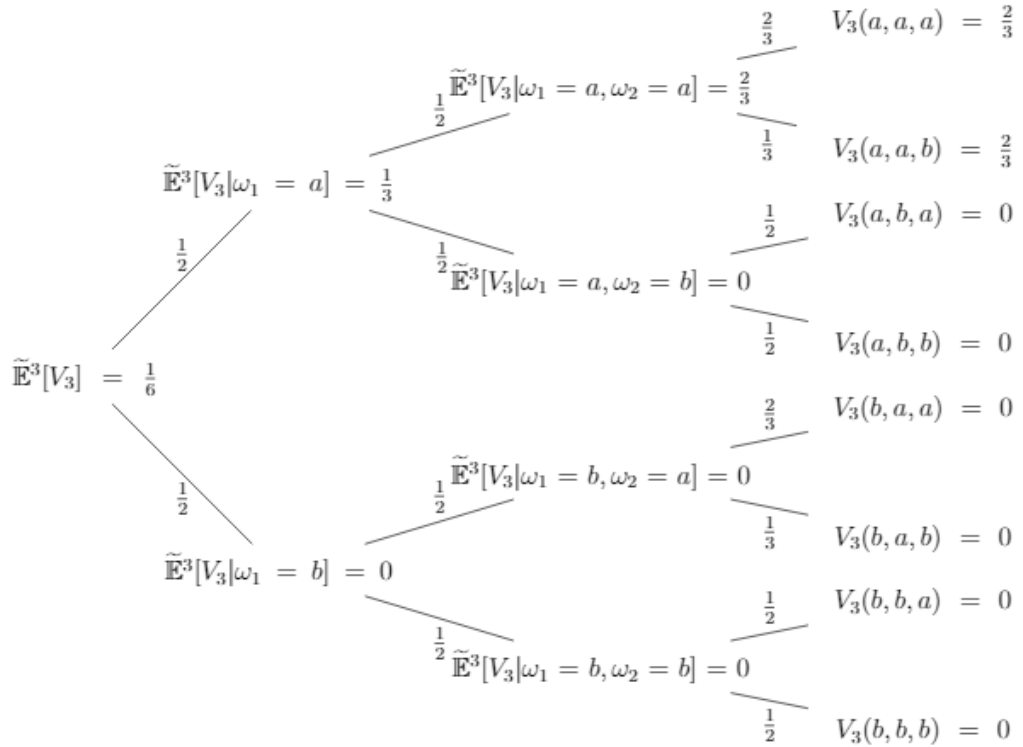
$\widetilde{\mathbb{E}}^3[V_3] = \frac{1}{6}$

$\frac{1}{2}$

$\widetilde{\mathbb{E}}^3[V_3|\omega_1 = a] = \frac{1}{3}$

$\frac{1}{2}$

$\widetilde{\mathbb{E}}^3[V_3|\omega_1 = a, \omega_2 = a] = \frac{2}{3}$

$\frac{2}{3}$

$V_3(a,a,a) = \frac{2}{3}$

$\frac{1}{3}$

$V_3(a,a,b) = \frac{2}{3}$

$\frac{1}{2}$

$\widetilde{\mathbb{E}}^3[V_3|\omega_1 = a, \omega_2 = b] = 0$

$\frac{1}{2}$

$V_3(a,b,a) = 0$

$\frac{1}{2}$

$V_3(a,b,b) = 0$

$\frac{1}{2}$

$\widetilde{\mathbb{E}}^3[V_3|\omega_1 = b] = 0$

$\frac{1}{2}$

$\widetilde{\mathbb{E}}^3[V_3|\omega_1 = b, \omega_2 = a] = 0$

$\frac{2}{3}$

$V_3(b,a,a) = 0$

$\frac{1}{3}$

$V_3(b,a,b) = 0$

$\frac{1}{2}$

$\widetilde{\mathbb{E}}^3[V_3|\omega_1 = b, \omega_2 = b] = 0$

$\frac{1}{2}$

$V_3(b,b,a) = 0$

$\frac{1}{2}$

$V_3(b,b,b) = 0$